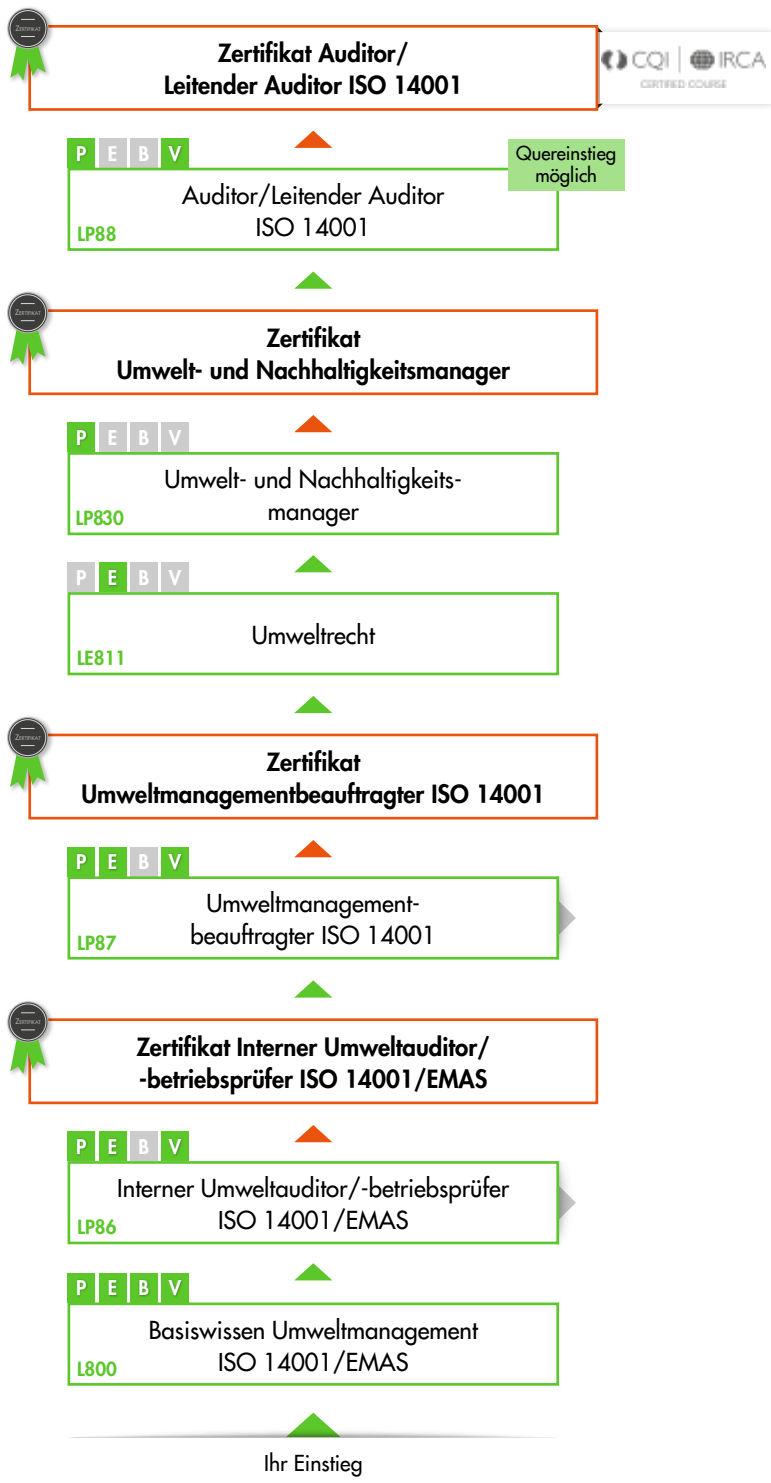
ZERTIFIKAT

Zertifikat Auditor/
Leitender Auditor ISO 14001

CQI | IRCA
CERTIFIED COURSE

P E B V

Quereinstieg möglich

Auditor/Leitender Auditor ISO 14001

LP88

ZERTIFIKAT

Zertifikat
Umwelt- und Nachhaltigkeitsmanager

P E B V

Umwelt- und Nachhaltigkeitsmanager

LP830

P E B V

Umweltrecht

LE811

ZERTIFIKAT

Zertifikat
Umweltmanagementbeauftragter ISO 14001

P E B V

Umweltmanagementbeauftragter ISO 14001

LP87

ZERTIFIKAT

Zertifikat Interner Umweltauditor/
-betriebsprüfer ISO 14001/EMAS

P E B V

Interner Umweltauditor/-betriebsprüfer
ISO 14001/EMAS

LP86

P E B V

Basiswissen Umweltmanagement
ISO 14001/EMAS

L800

Ihr Einstieg